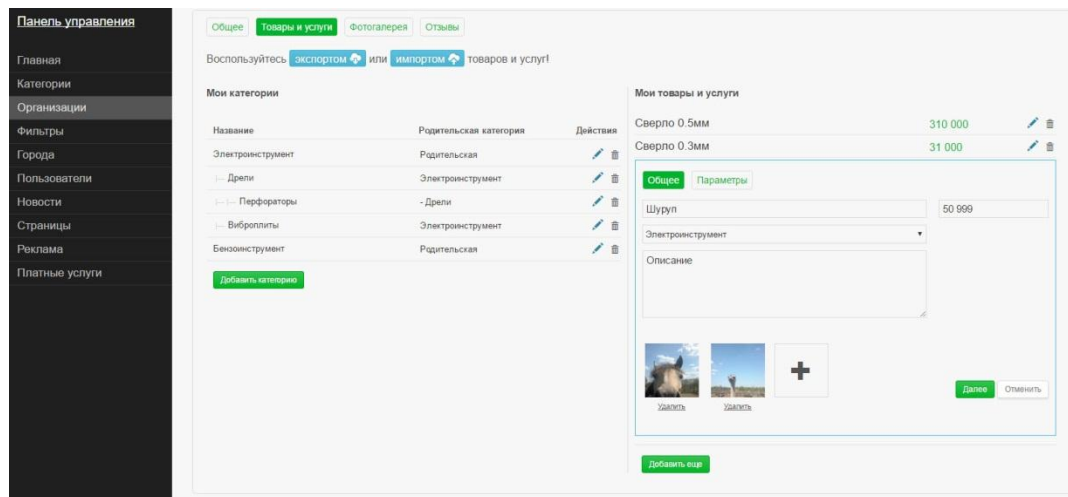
Панель управления

Главная
Категории
Организации
Фильтры
Города
Пользователи
Новости
Страницы
Реклама
Платные услуги

Общее | Товары и услуги | Фотогалерея | Отзывы

Воспользуйтесь экспортом или импортом товаров и услуг!

Мои категории

| Название | Родительская категория | Действия |
|---|---|---|
| Электроинструмент | Родительская | |
| — Дрели | Электроинструмент | |
| — — Перфораторы | - Дрели | |
| — Виброплиты | Электроинструмент | |
| Бензоинструмент | Родительская | |

Добавить категорию

Мои товары и услуги

Сверло 0.5мм 310 000
Сверло 0.3мм 31 000

Общее | Параметры

Шуруп
50 999
Электроинструмент
Описание

Удалить
Удалить

Далее
Отменить

Добавить еще